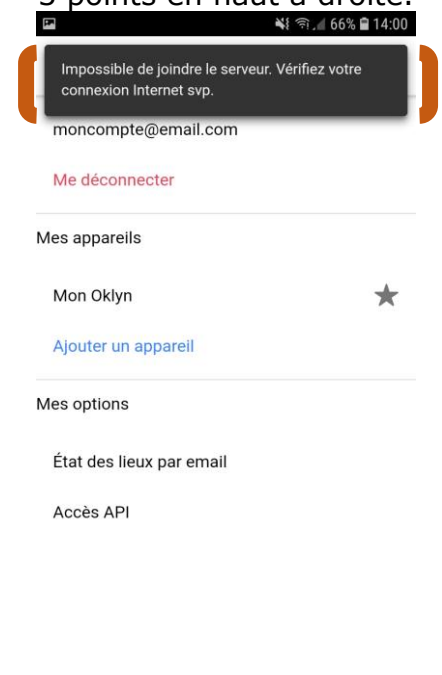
3 points en haut à droite.

66% 14:00

Impossible de joindre le serveur. Vérifiez votre connexion Internet svp.

moncompte@email.com

Me déconnecter

Mes appareils

Mon Oklyn

Ajouter un appareil

Mes options

État des lieux par email

Accès API